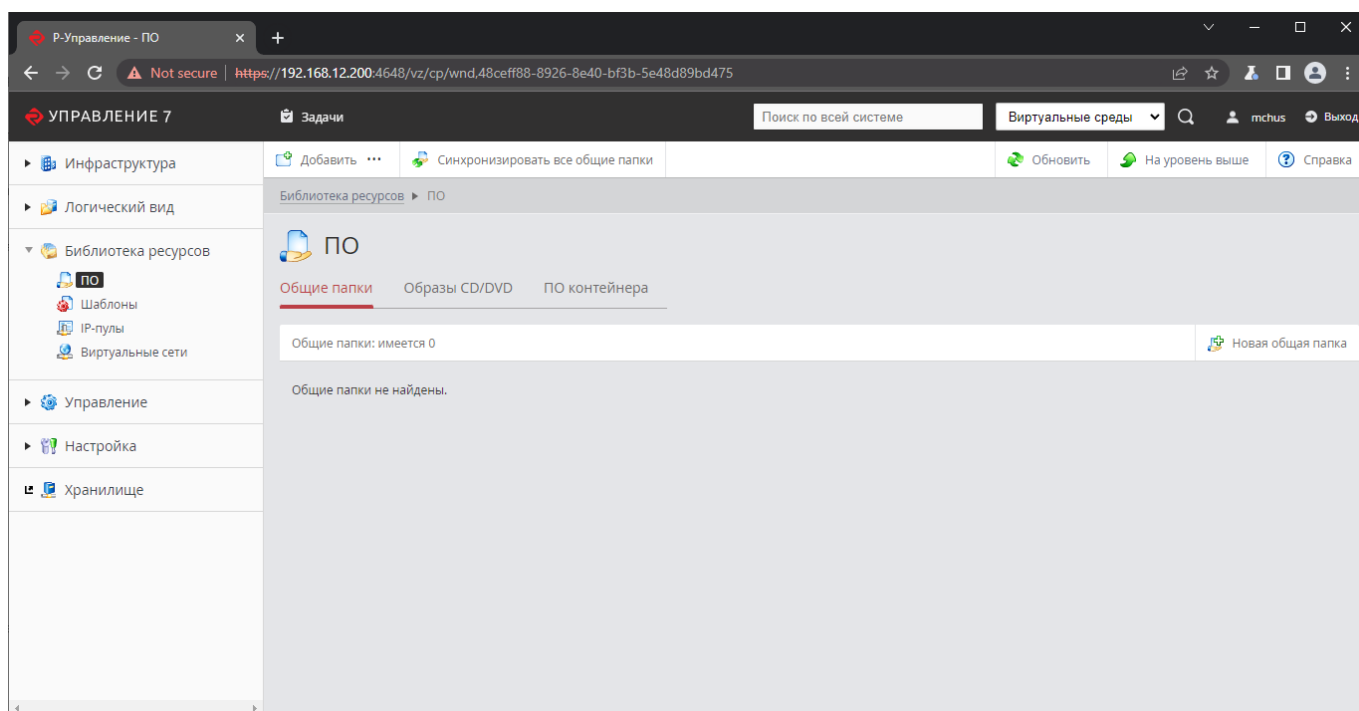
Р-Управление - ПО ×
+
Not secure | https://192.168.12.200:4648/vz/cp/wnd,48ceff88-8926-8e40-bf3b-5e48d89bd475

УПРАВЛЕНИЕ 7
Задачи
Поиск по всей системе
Виртуальные среды
mchus
Выход

Инфраструктура
Логический вид
Библиотека ресурсов
ПО
Шаблоны
IP-пулы
Виртуальные сети
Управление
Настройка
Хранилище

Добавить
Синхронизировать все общие папки
Обновить
На уровень выше
Справка

Библиотека ресурсов ▸ ПО

ПО
Общие папки
Образы CD/DVD
ПО контейнера

Общие папки: имеется 0
Новая общая папка

Общие папки не найдены.